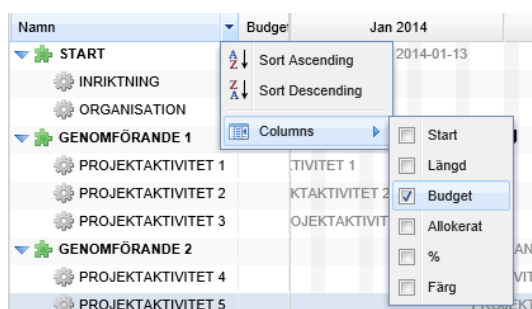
Namn | Budget | Jan 2014

START
INRIKTNING
ORGANISATION
GENOMFÖRANDE 1
PROJEKTAKTIVITET 1
PROJEKTAKTIVITET 2
PROJEKTAKTIVITET 3
GENOMFÖRANDE 2
PROJEKTAKTIVITET 4
PROJEKTAKTIVITET 5

A Z Sort Ascending
Z A Sort Descending
Columns

Start
Längd
Budget
Allokerat
%
Färg

2014-01-13
TIVITET 1
KTAKTIVITET 2
OJEKTAKTIVIT
AN
VIT
PROJEKT